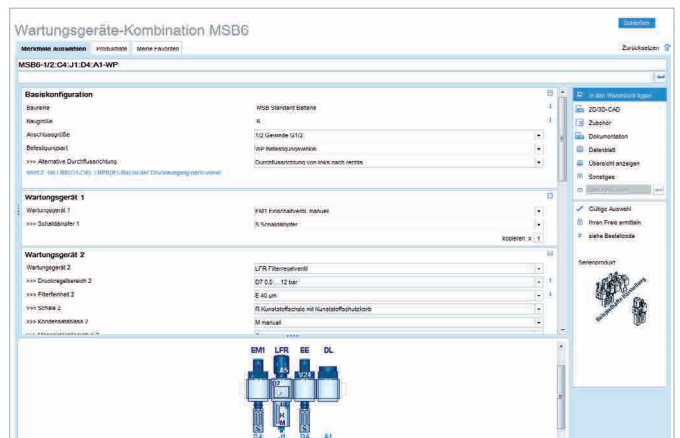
Wartungsgeräte-Kombination MSB6

Schließen

Merkmale auswählen | Produktliste | Meine Favoriten

Zurücksetzen

MSB6-1/2:C4:J1:D4:A1-WP

Basiskonfiguration

| | |
|---|---|
| Baureihe | MSB Standard Batterie |
| Baugröße | 6 |
| Anschlussgröße | 1/2 Gewinde G1/2 |
| Befestigungsart | WP Befestigungswinkel |
| >>> Alternative Durchflussrichtung | Durchflussrichtung von links nach rechts |

Wert Z' da (EM1(1)-C4) ... LFR(R1-8b) ist der Druckausgang nach vorne

Wartungsgerät 1

| | |
|---|---|
| Wartungsgerät 1 | EM1 Einschaltventil, manuell |
| >>> Schalldämpfer 1 | S Schalldämpfer |

kopieren x 1

Wartungsgerät 2

| | |
|---|---|
| Wartungsgerät 2 | LFR Filterregelventil |
| >>> Druckregelbereich 2 | D7 0,5 ... 12 bar |
| >>> Filterfeinheit 2 | E 40 µm |
| >>> Schale 2 | R Kunststoffschale mit Kunststoffschutzkorb |
| >>> Kondensatablass 2 | M manuell |

EM1 LFR EE DL

C4 J1 D4 A1

In den Warenkorb legen
2D/3D-CAD
Zubehör
Dokumentation
Datenblatt
Übersicht anzeigen
Sonstiges

Gültige Auswahl
Ihren Preis ermitteln
siehe Bestellcode

Serienprodukt